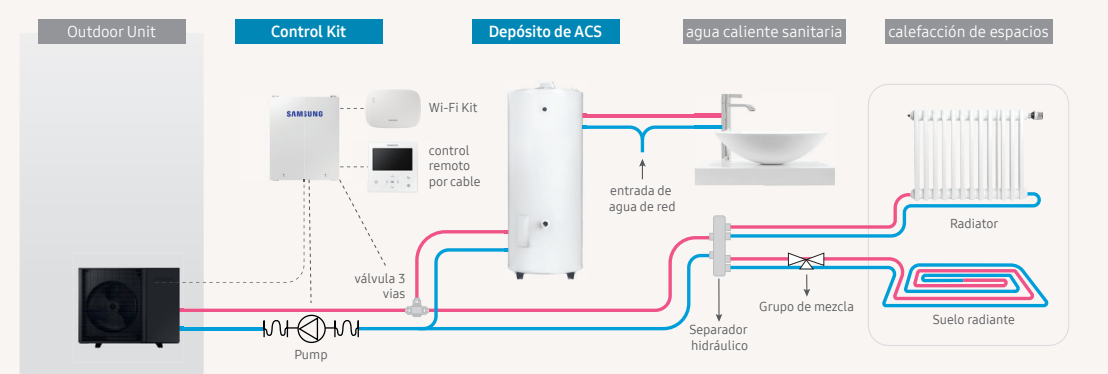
Outdoor Unit

Control Kit

Depósito de ACS

agua caliente sanitaria

calefacción de espacios

SAMSUNG

Wi-Fi Kit

control remoto por cable

entrada de agua de red

Radiator

válvula 3 vias

Separador hidráulico

Grupo de mezcla

Suelo radiante

Pump